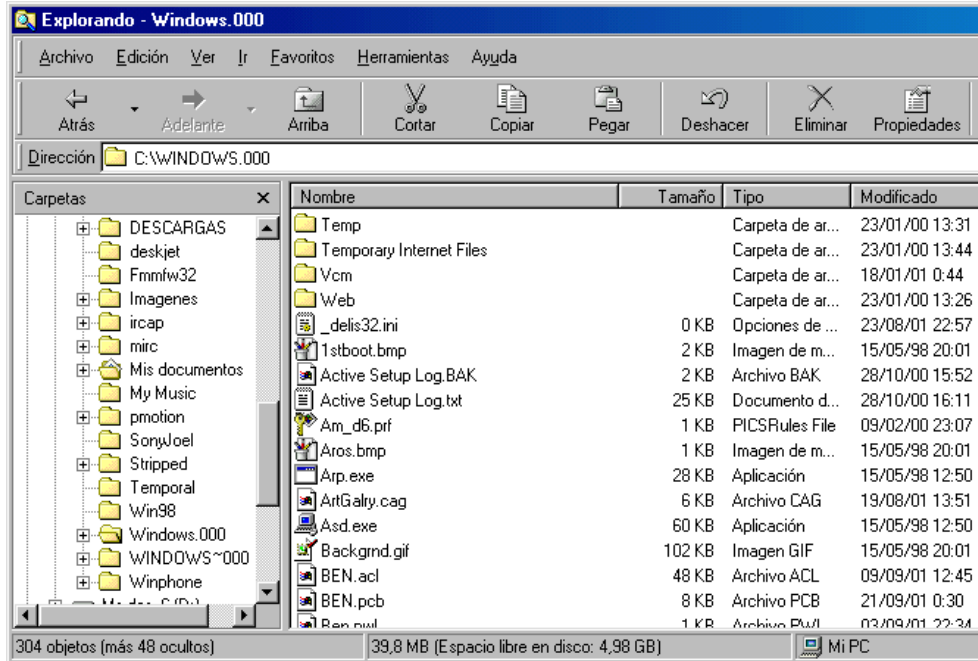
Explorando - Windows.000

Archivo Edición Ver Ir Favoritos Herramientas Ayuda

Atrás Adelante Arriba Cortar Copiar Pegar Deshacer Eliminar Propiedades

Dirección C:\WINDOWS.000

Carpetas ×

DESCARGAS
deskjet
Fmmfw32
Imagenes
ircap
mirc
Mis documentos
My Music
pmotion
SonyJoel
Stripped
Temporal
Win98
Windows.000
WINDOWS~000
Winphone
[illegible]

| Nombre | Tamaño | Tipo | Modificado |
|---|---|---|---|
| Temp | | Carpeta de ar... | 23/01/00 13:31 |
| Temporary Internet Files | | Carpeta de ar... | 23/01/00 13:44 |
| Vcm | | Carpeta de ar... | 18/01/01 0:44 |
| Web | | Carpeta de ar... | 23/01/00 13:26 |
| _delis32.ini | 0 KB | Opciones de ... | 23/08/01 22:57 |
| 1stboot.bmp | 2 KB | Imagen de m... | 15/05/98 20:01 |
| Active Setup Log.BAK | 2 KB | Archivo BAK | 28/10/00 15:52 |
| Active Setup Log.txt | 25 KB | Documento d... | 28/10/00 16:11 |
| Am_d6.prf | 1 KB | PICSRules File | 09/02/00 23:07 |
| Aros.bmp | 1 KB | Imagen de m... | 15/05/98 20:01 |
| Arp.exe | 28 KB | Aplicación | 15/05/98 12:50 |
| ArtGalry.cag | 6 KB | Archivo CAG | 19/08/01 13:51 |
| Asd.exe | 60 KB | Aplicación | 15/05/98 12:50 |
| Backgrnd.gif | 102 KB | Imagen GIF | 15/05/98 20:01 |
| BEN.acl | 48 KB | Archivo ACL | 09/09/01 12:45 |
| BEN.pcb | 8 KB | Archivo PCB | 21/09/01 0:30 |
| Ben.pwl | 1 KB | Archivo PWL | 03/09/01 22:34 |

304 objetos (más 48 ocultos) 39,8 MB (Espacio libre en disco: 4,98 GB) Mi PC